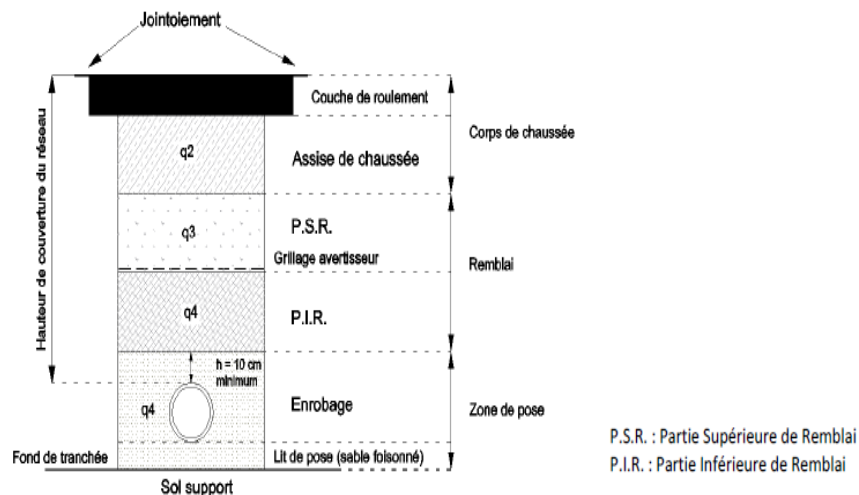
Jointoiement

Hauteur de couverture du réseau

Couche de roulement

Corps de chaussée

q2

Assise de chaussée

q3

P.S.R.

Grillage avertisseur

Remblai

q4

P.I.R.

h = 10 cm minimum

q4

Enrobage

Zone de pose

Fond de tranchée

Lit de pose (sable foisonné)

Sol support

P.S.R. : Partie Supérieure de Remblai
P.I.R. : Partie Inférieure de Remblai